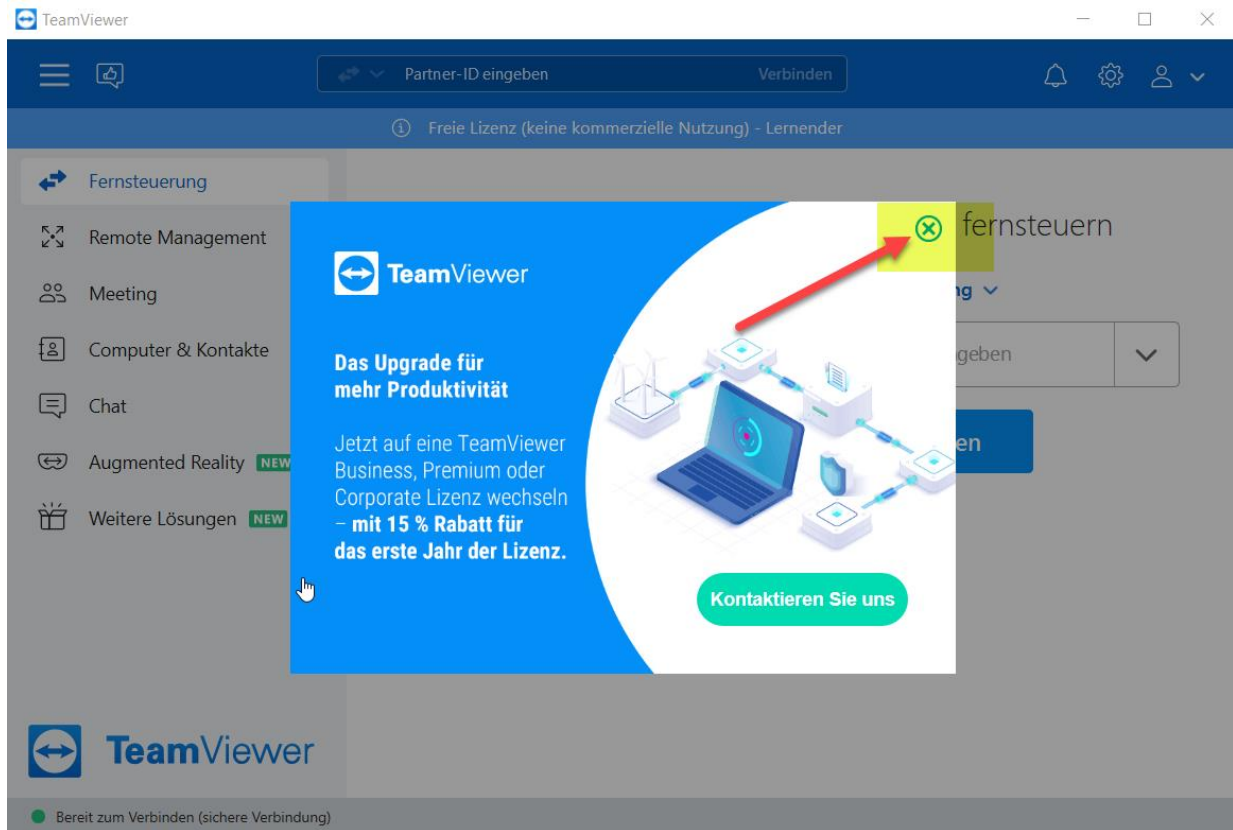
TeamViewer

Partner-ID eingeben
Verbinden

Freie Lizenz (keine kommerzielle Nutzung) - Lernender

Fernsteuerung
Remote Management
Meeting
Computer & Kontakte
Chat
Augmented Reality NEW
Weitere Lösungen NEW

fernsteuern
ng
geben
en

TeamViewer

Das Upgrade für mehr Produktivität

Jetzt auf eine TeamViewer Business, Premium oder Corporate Lizenz wechseln – mit 15 % Rabatt für das erste Jahr der Lizenz.

Kontaktieren Sie uns

TeamViewer

Bereit zum Verbinden (sichere Verbindung)